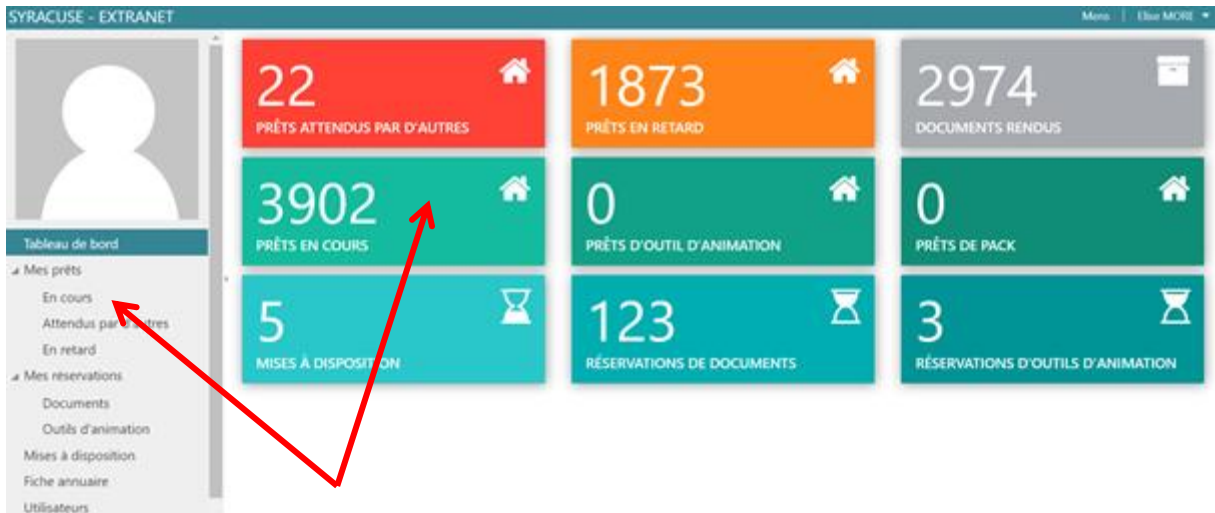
SYRACUSE - EXTRANET

Menu | Elise MORE

Tableau de bord
Mes prêts
En cours
Attendus par d'autres
En retard
Mes réservations
Documents
Outils d'animation
Mises à disposition
Fiche annuaire
Utilisateurs

22
PRÊTS ATTENDUS PAR D'AUTRES

1873
PRÊTS EN RETARD

2974
DOCUMENTS RENDUS

3902
PRÊTS EN COURS

0
PRÊTS D'OUTIL D'ANIMATION

0
PRÊTS DE PACK

5
MISES À DISPOSITION

123
RÉSERVATIONS DE DOCUMENTS

3
RÉSERVATIONS D'OUTILS D'ANIMATION